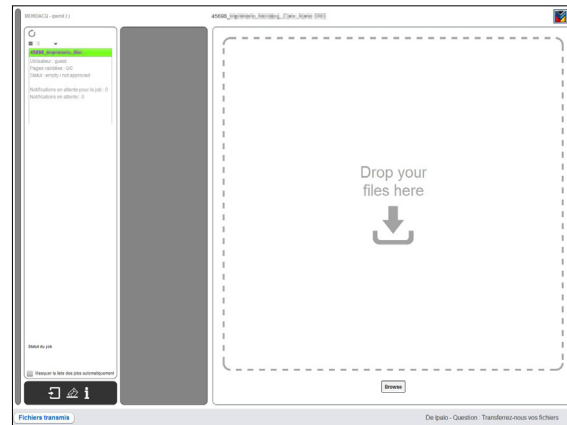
MORDACQ - permit ( )

45698_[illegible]

45698_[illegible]
Utilisateur : guest
Pages validées : 0/0
Status : empty / not approved

Notifications en attente pour le job : 0
Notifications en attente : 0

Statut du job

Masquer la liste des jobs automatiquement

i

Drop your files here

Browse

Fichiers transmis

De Ipalo - Question : Transferez-nous vos fichiers